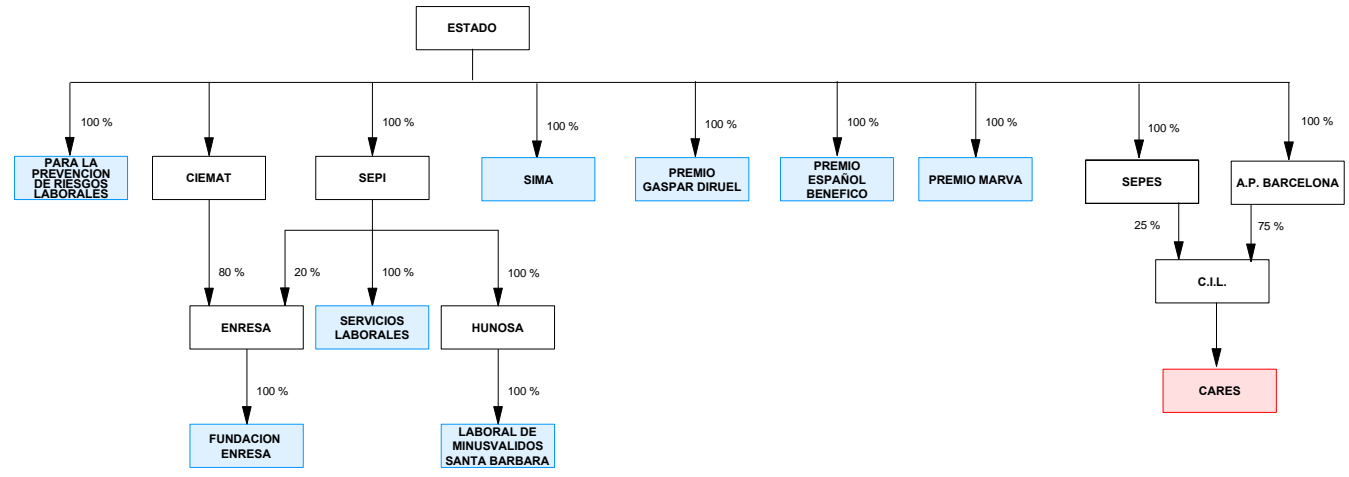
ESTADO

100 %
PARA LA PREVENCION DE RIESGOS LABORALES

CIEMAT

100 %
SEPI

100 %
SIMA

100 %
PREMIO GASPAR DIRUEL

100 %
PREMIO ESPAÑOL BENEFICO

100 %
PREMIO MARVA

100 %
SEPES

100 %
A.P. BARCELONA

80 %
20 %
100 %
100 %

ENRESA

SERVICIOS LABORALES

HUNOSA

25 %
75 %
C.I.L.

100 %
100 %

FUNDACION ENRESA

LABORAL DE MINUSVALIDOS SANTA BARBARA

CARES